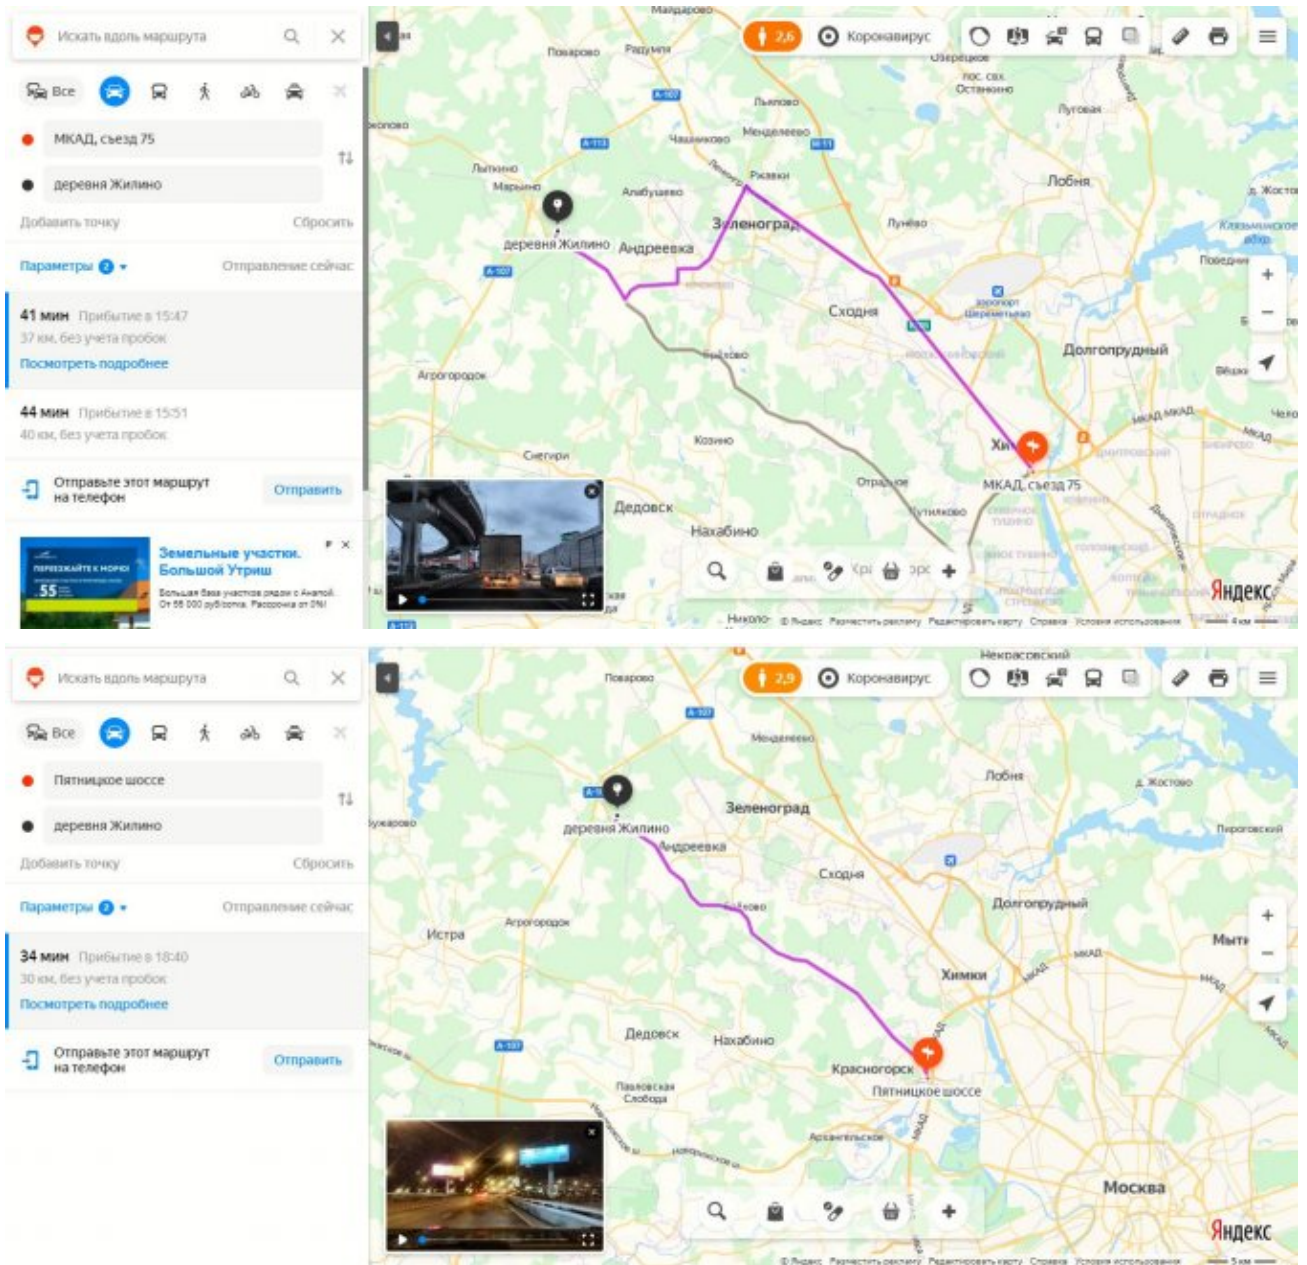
Искать вдоль маршрута

Все

МКАД, съезд 75

деревня Жилино

Добавить точку

Сбросить

Параметры 2

Отправление сейчас

41 мин Прибытие в 15:47
37 км, без учета пробок
Посмотреть подробнее

44 мин Прибытие в 15:51
40 км, без учета пробок

Отправьте этот маршрут на телефон

Отправить

Земельные участки. Большой Утриш

Большая база участков рядом с Анапой. От 55 000 руб/сотка. Рассрочка от 0%!

2,6 Коронавирус

Лобня
Зеленоград
Андреевка
Сходня
Долгопрудный
Химки
МКАД, съезд 75
Дедовск
Нахабино
Ржавки
Менделеево
Лунёво
Агрогородок
Снегири
Хоругвино
Кривцово
деревня Жилино
Яндекс

Искать вдоль маршрута

Все

Пятницкое шоссе

деревня Жилино

Добавить точку

Сбросить

Параметры 2

Отправление сейчас

34 мин Прибытие в 18:40
30 км, без учета пробок
Посмотреть подробнее

Отправьте этот маршрут на телефон

Отправить

2,9 Коронавирус

Некрасовский
Менделеево
Лобня
Зеленоград
деревня Жилино
Андреевка
Сходня
Долгопрудный
Истра
Агрогородок
Химки
Дедовск
Нахабино
Красногорск
Пятницкое шоссе
Павловская Слобода
Архангельское
Москва
Яндекс